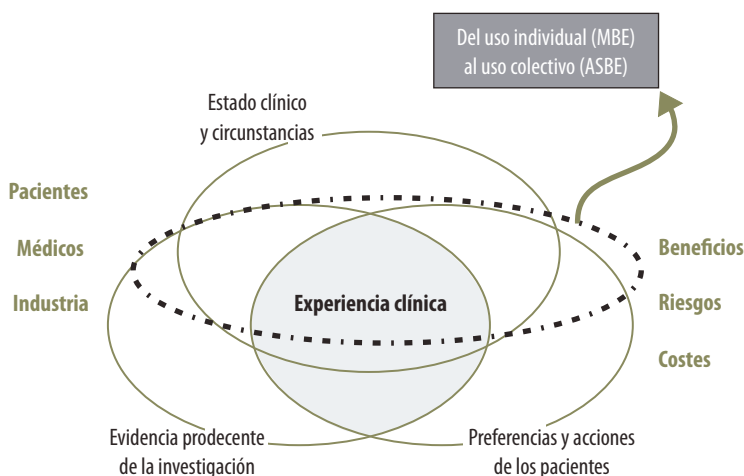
Del uso individual (MBE) al uso colectivo (ASBE)

Estado clínico y circunstancias

Pacientes

Médicos

Industria

Beneficios

Riesgos

Costes

Experiencia clínica

Evidencia prodecente de la investigación

Preferencias y acciones de los pacientes